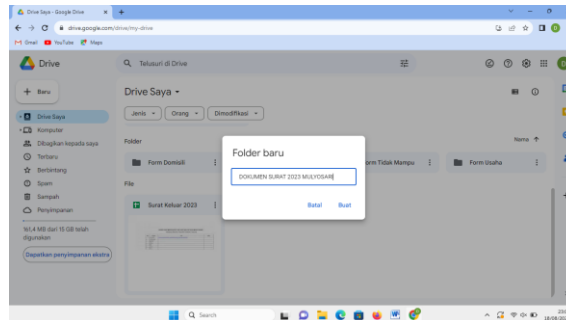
Drive Saya - Google Drive
drive.google.com/drive/my-drive
Gmail YouTube Maps

Drive
Telusuri di Drive

+ Baru
Drive Saya
Komputer
Dibagikan kepada saya
Terbaru
Berbintang
Spam
Sampah
Penyimpanan
161,4 MB dari 15 GB telah digunakan
Dapatkan penyimpanan ekstra

Drive Saya
Jenis
Orang
Dimodifikasi

Folder
Nama
Form Domisili
Form Tidak Mampu
Form Usaha

File
Surat Keluar 2023

Folder baru
DOKUMEN SURAT 2023 MULYOSARI
Batal
Buat

Search